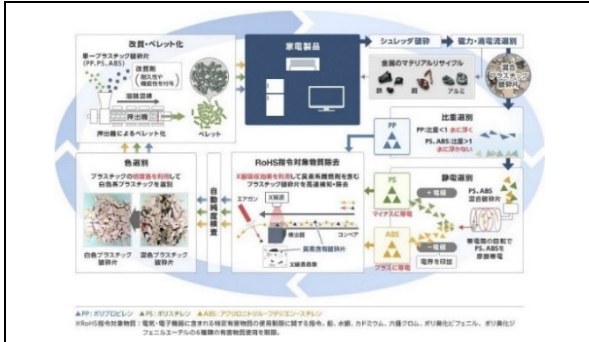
改質・ペレット化

単一プラスチック破砕片 (PP, PS, ABS)

改質剤 (耐久性や機能性を付与)

溶融混練

押出機

押出機によるペレット化

ペレット

家電製品

シュレッダ破砕

磁力・渦電流選別

金属のマテリアルリサイクル

鉄

銅

アルミ

混合プラスチック破砕片

比重選別

PP

PP:比重<1 水に浮く

PS、ABS:比重>1 水に浮かない

色選別

プラスチックの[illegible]を利用して白色系プラスチックを選別

白色プラスチック破砕片

混色プラスチック破砕片

自動判定選別

RoHS指令対象物質除去

X線吸収効果を利用して臭素系難燃剤を含むプラスチック破砕片を高速検知・除去

エアガン

X線源

検出器

コンベア

臭素含有破砕片

X線画像

静電選別

PS

マイナスに帯電

ABS

プラスに帯電

PS、ABS混合破砕片

帯電器の回転でPS、ABSを摩擦帯電

電界を印加

▲PP:ポリプロピレン ▲PS:ポリスチレン ▲ABS:アクリロニトリル・ブタジエン・スチレン

※RoHS指令対象物質:電気・電子機器に含まれる特定有害物質の使用制限に関する指令。鉛、水銀、カドミウム、六価クロム、ポリ臭化ビフェニル、ポリ臭化ジフェニルエーテルの6種類の有害物質使用を制限。